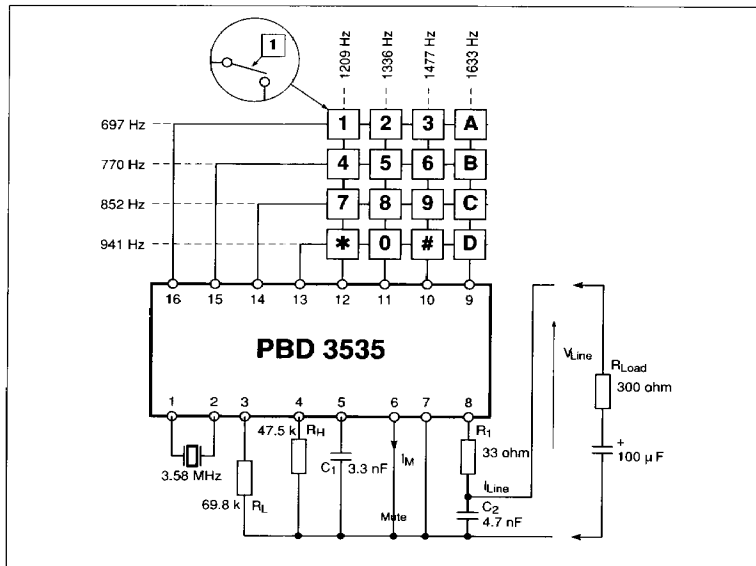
1

1209 Hz
1336 Hz
1477 Hz
1633 Hz

697 Hz
770 Hz
852 Hz
941 Hz

1 2 3 A
4 5 6 B
7 8 9 C
* 0 # D

16 15 14 13 12 11 10 9

PBD 3535

1 2 3 4 5 6 7 8

3.58 MHz
69.8 k $R_L$
47.5 k $R_H$
$C_1$ 3.3 nF
$I_M$
Mute
$R_1$
33 ohm
$I_{Line}$
$C_2$
4.7 nF
$V_{Line}$
$R_{Load}$
300 ohm
+
100 μ F